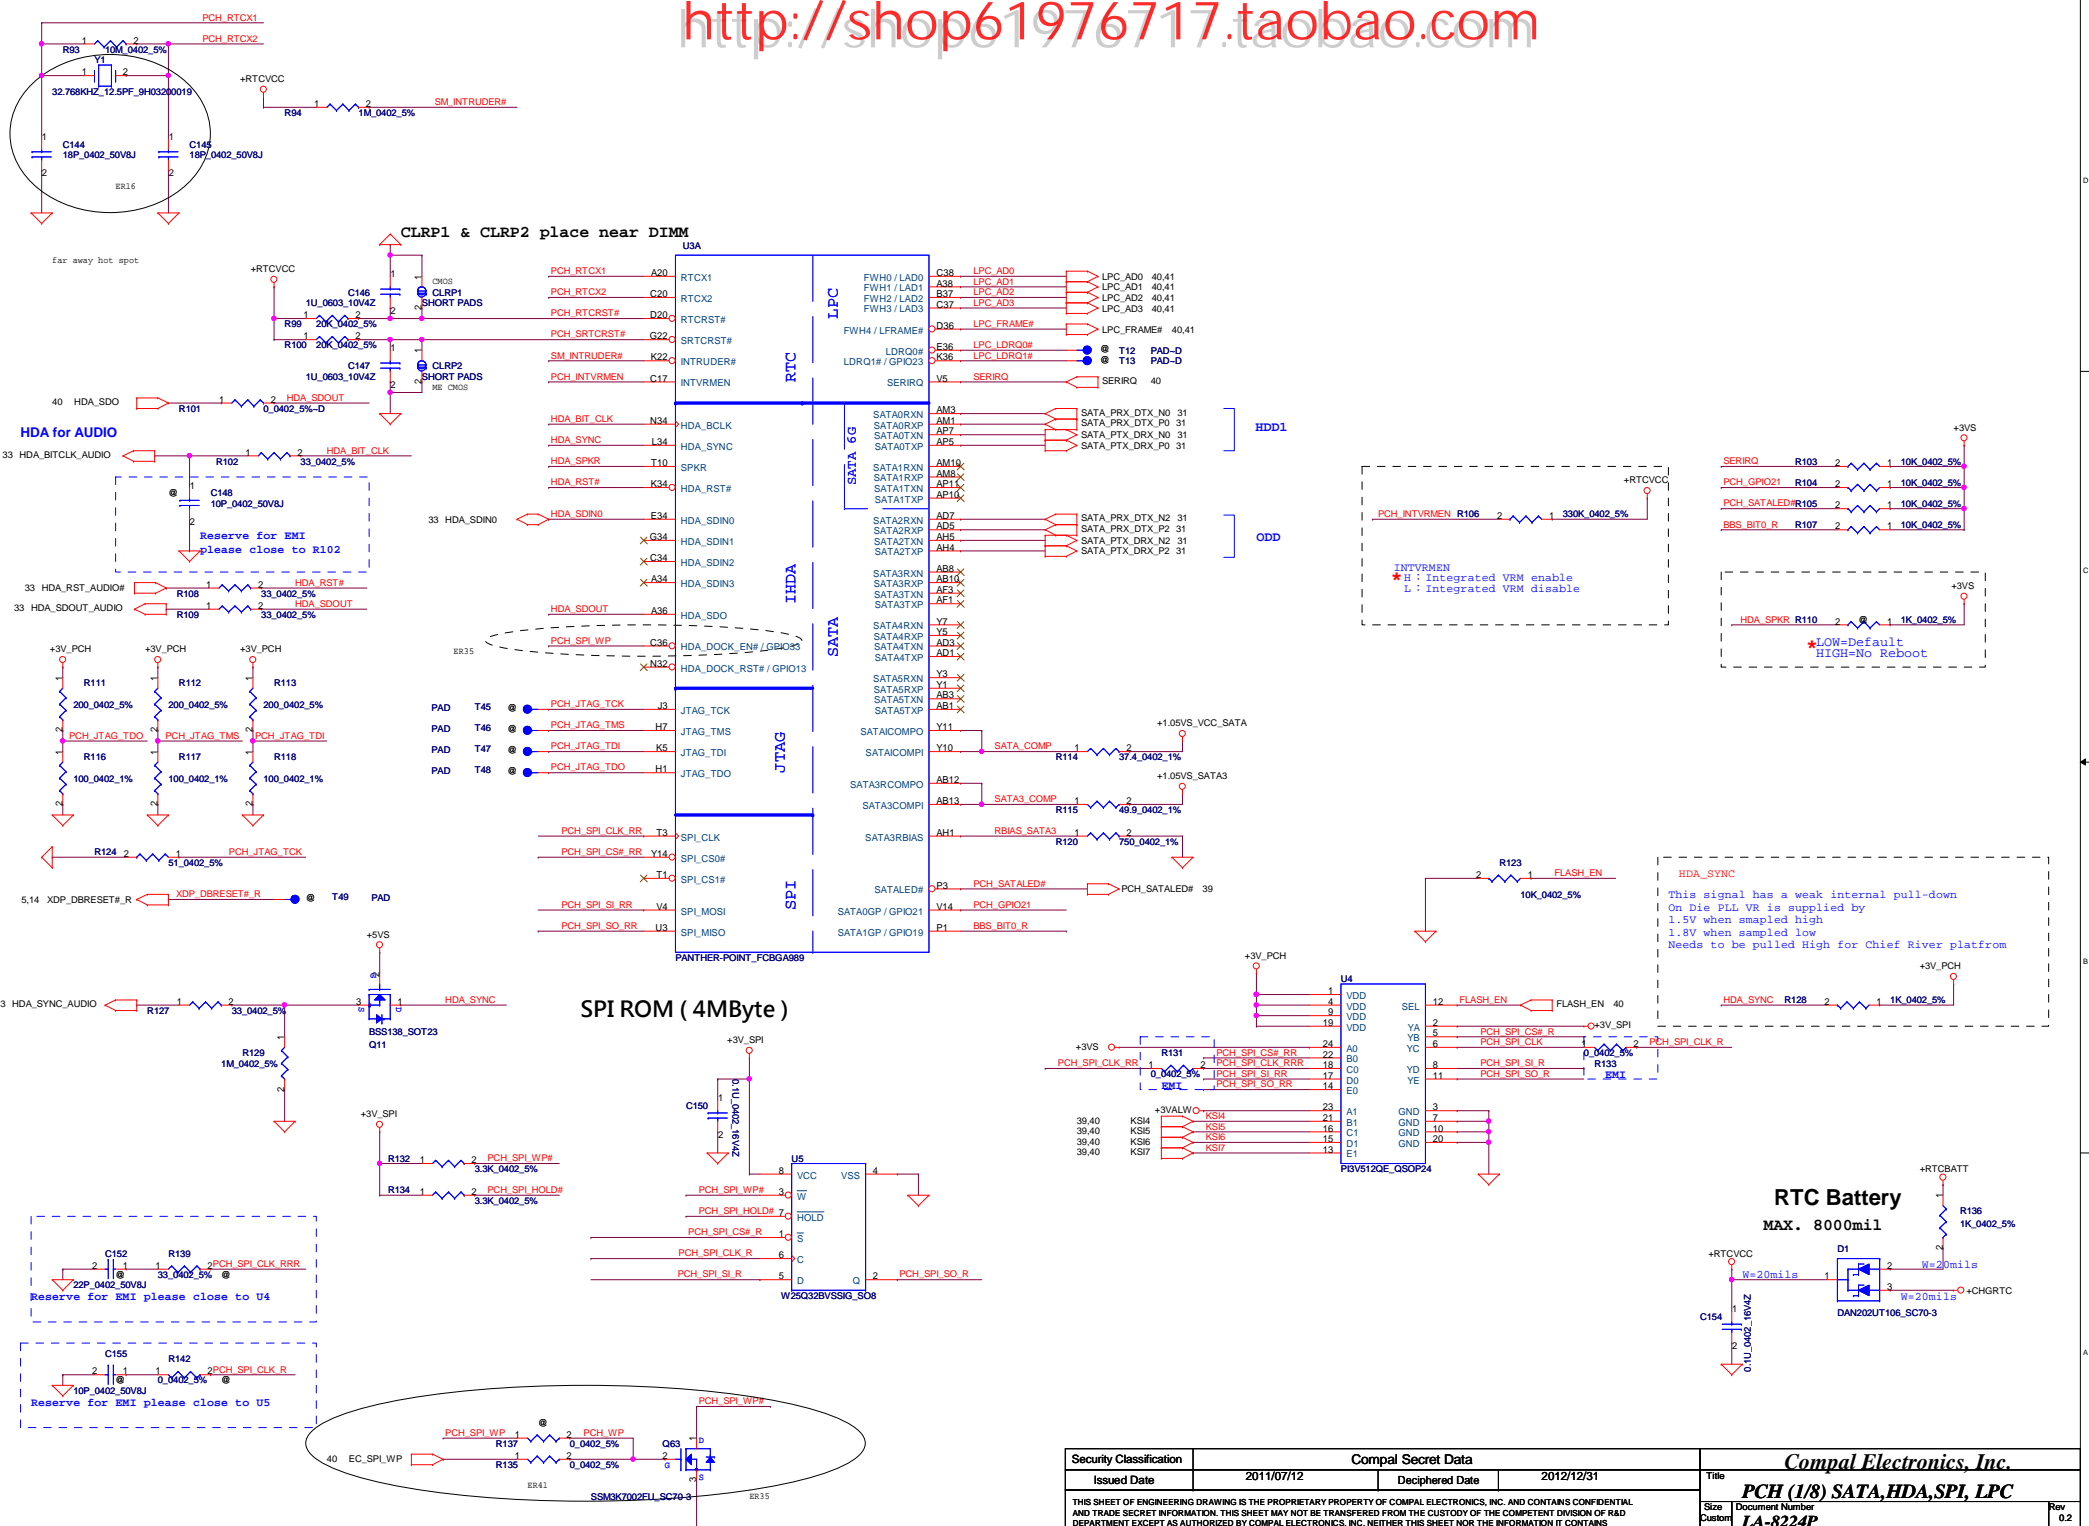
http://shop61976717.taobao.com

PCH_RTCX1
PCH_RTCX2
R93 1 10M_0402_5% 2
Y1
32.768KHZ_12.5PF_9H03200019
C144 18P_0402_50V8J
C145 18P_0402_50V8J
ER16
far away hot spot

+RTCVCC
R94 1M_0402_5%
SM_INTRUDER#

CLRP1 & CLRP2 place near DIMM

+RTCVCC
C146 1U_0603_10V4Z
CMOS
CLRP1 SHORT PADS
R99 20K_0402_5%
R100 20K_0402_5%
C147 1U_0603_10V4Z
CLRP2 SHORT PADS
ME CMOS

40 HDA_SDO
R101 0_0402_5%~D
HDA_SDOUT

HDA for AUDIO
33 HDA_BITCLK_AUDIO
R102 33_0402_5%
HDA_BIT_CLK
C148 10P_0402_50V8J
Reserve for EMI please close to R102

33 HDA_SDIN0
33 HDA_RST_AUDIO#
R108 33_0402_5%
HDA_RST#
33 HDA_SDOUT_AUDIO
R109 33_0402_5%
HDA_SDOUT

+3V_PCH +3V_PCH +3V_PCH
R111 200_0402_5%
R112 200_0402_5%
R113 200_0402_5%
PCH_JTAG_TDO PCH_JTAG_TMS PCH_JTAG_TDI
R116 100_0402_1%
R117 100_0402_1%
R118 100_0402_1%

R124 51_0402_5%
PCH_JTAG_TCK
5,14 XDP_DBRESET#_R
XDP_DBRESET#_R
T49 PAD

U3A
PCH_RTCX1 A20 RTCX1
PCH_RTCX2 C20 RTCX2
PCH_RTCRST# D20 RTCRST#
PCH_SRTCRST# G22 SRTCRST#
SM_INTRUDER# K22 INTRUDER#
PCH_INTVRMEN C17 INTVRMEN
RTC
HDA_BIT_CLK N34 HDA_BCLK
HDA_SYNC L34 HDA_SYNC
HDA_SPKR T10 SPKR
HDA_RST# K34 HDA_RST#
HDA_SDIN0 E34 HDA_SDIN0
G34 HDA_SDIN1
C34 HDA_SDIN2
A34 HDA_SDIN3
HDA_SDOUT A36 HDA_SDO
PCH_SPI_WP C36 HDA_DOCK_EN# / GPIO33
ER35
N32 HDA_DOCK_RST# / GPIO13
IHDA
PAD T45 PCH_JTAG_TCK J3 JTAG_TCK
PAD T46 PCH_JTAG_TMS H7 JTAG_TMS
PAD T47 PCH_JTAG_TDI K5 JTAG_TDI
PAD T48 PCH_JTAG_TDO H1 JTAG_TDO
JTAG
PCH_SPI_CLK_RR T3 SPI_CLK
PCH_SPI_CS#_RR Y14 SPI_CS0#
T1 SPI_CS1#
PCH_SPI_SI_RR V4 SPI_MOSI
PCH_SPI_SO_RR U3 SPI_MISO
SPI
PANTHER-POINT_FCBGA989

LPC
FWH0 / LAD0 C38 LPC_AD0 LPC_AD0 40,41
FWH1 / LAD1 A38 LPC_AD1 LPC_AD1 40,41
FWH2 / LAD2 B37 LPC_AD2 LPC_AD2 40,41
FWH3 / LAD3 C37 LPC_AD3 LPC_AD3 40,41
FWH4 / LFRAME# D36 LPC_FRAME# LPC_FRAME# 40,41
LDRQ0# E36 LPC_LDRQ0# T12 PAD~D
LDRQ1# / GPIO23 K36 LPC_LDRQ1# T13 PAD~D
SERIRQ V5 SERIRQ SERIRQ 40
SATA 6G
SATA0RXN AM3 SATA_PRX_DTX_N0 31
SATA0RXP AM1 SATA_PRX_DTX_P0 31
SATA0TXN AP7 SATA_PTX_DRX_N0 31
SATA0TXP AP5 SATA_PTX_DRX_P0 31
HDD1
SATA1RXN AM10
SATA1RXP AM8
SATA1TXN AP11
SATA1TXP AP10
SATA2RXN AD7 SATA_PRX_DTX_N2 31
SATA2RXP AD5 SATA_PRX_DTX_P2 31
SATA2TXN AH5 SATA_PTX_DRX_N2 31
SATA2TXP AH4 SATA_PTX_DRX_P2 31
ODD
SATA3RXN AB8
SATA3RXP AB10
SATA3TXN AF3
SATA3TXP AF1
SATA
SATA4RXN Y7
SATA4RXP Y5
SATA4TXN AD3
SATA4TXP AD1
SATA5RXN Y3
SATA5RXP Y1
SATA5TXN AB3
SATA5TXP AB1
SATAICOMPO Y11
+1.05VS_VCC_SATA
SATAICOMPI Y10 SATA_COMP R114 37.4_0402_1%
SATA3RCOMPO AB12
+1.05VS_SATA3
SATA3COMPI AB13 SATA3_COMP R115 49.9_0402_1%
SATA3RBIAS AH1 RBIAS_SATA3 R120 750_0402_1%
SATALED# P3 PCH_SATALED# PCH_SATALED# 39
SATA0GP / GPIO21 V14 PCH_GPIO21
SATA1GP / GPIO19 P1 BBS_BIT0_R

+RTCVCC
PCH_INTVRMEN R106 330K_0402_5%
INTVRMEN
H : Integrated VRM enable
L : Integrated VRM disable

+3VS
SERIRQ R103 10K_0402_5%
PCH_GPIO21 R104 10K_0402_5%
PCH_SATALED# R105 10K_0402_5%
BBS_BIT0_R R107 10K_0402_5%
+3VS
HDA_SPKR R110 1K_0402_5%
LOW=Default
HIGH=No Reboot

R123 FLASH_EN
10K_0402_5%

HDA_SYNC
This signal has a weak internal pull-down
On Die PLL VR is supplied by
1.5V when smapled high
1.8V when sampled low
Needs to be pulled High for Chief River platfrom
+3V_PCH
HDA_SYNC R128 1K_0402_5%

+5VS
3 HDA_SYNC_AUDIO
R127 33_0402_5%
HDA_SYNC
BSS138_SOT23
Q11
R129 1M_0402_5%

SPI ROM ( 4MByte )

+3V_SPI
C150 0.1U_0402_16V4Z
U5
VCC VSS
PCH_SPI_WP# 3 W
PCH_SPI_HOLD# 7 HOLD
PCH_SPI_CS#_R 1 S
PCH_SPI_CLK_R 6 C
PCH_SPI_SI_R 5 D Q 2 PCH_SPI_SO_R
W25Q32BVSSIG_SO8

+3V_SPI
R132 3.3K_0402_5% PCH_SPI_WP#
R134 3.3K_0402_5% PCH_SPI_HOLD#

C152 R139 PCH_SPI_CLK_RRR
22P_0402_50V8J 33_0402_5%
Reserve for EMI please close to U4

C155 R142 PCH_SPI_CLK_R
10P_0402_50V8J 0_0402_5%
Reserve for EMI please close to U5

40 EC_SPI_WP
PCH_SPI_WP R137 0_0402_5% PCH_WP
R135 0_0402_5%
Q63
PCH_SPI_WP#
ER41 SSM3K7002FU_SC70-3 ER35

+3V_PCH
U4
VDD VDD VDD VDD
SEL 12 FLASH_EN FLASH_EN 40
+3V_SPI
YA 5 PCH_SPI_CS#_R
YB 6 PCH_SPI_CLK
YC
R133 0_0402_5% EMI PCH_SPI_CLK_R
YD 8 PCH_SPI_SI_R
YE 11 PCH_SPI_SO_R
+3VS
PCH_SPI_CLK_RR
R131 0_0402_5% EMI
PCH_SPI_CS#_RR 24 A0
PCH_SPI_CLK_RRR 22 B0
PCH_SPI_SI_RR 18 C0
PCH_SPI_SO_RR 17 D0
14 E0
+3VALW
39,40 KSI4 23 A1
39,40 KSI5 21 B1
39,40 KSI6 16 C1
39,40 KSI7 15 D1
13 E1
GND GND GND GND
PI3V512QE_QSOP24

RTC Battery
MAX. 8000mil
+RTCBATT
R136 1K_0402_5%
D1
+RTCVCC
W=20mils
W=20mils
W=20mils
+CHGRTC
C154 0.1U_0402_16V4Z
DAN202UT106_SC70-3

Security Classification | Compal Secret Data
Issued Date 2011/07/12 Deciphered Date 2012/12/31
Compal Electronics, Inc.
Title PCH (1/8) SATA,HDA,SPI, LPC
THIS SHEET OF ENGINEERING DRAWING IS THE PROPRIETARY PROPERTY OF COMPAL ELECTRONICS, INC. AND CONTAINS CONFIDENTIAL AND TRADE SECRET INFORMATION. THIS SHEET MAY NOT BE TRANSFERED FROM THE CUSTODY OF THE COMPETENT DIVISION OF R&D DEPARTMENT EXCEPT AS AUTHORIZED BY COMPAL ELECTRONICS, INC. NEITHER THIS SHEET NOR THE INFORMATION IT CONTAINS
Size Custom Document Number LA-8224P Rev 0.2